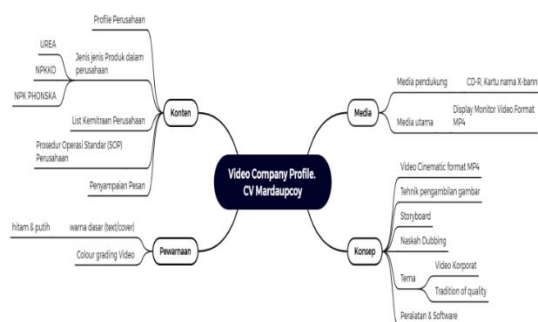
Video Company Profile. CV Mardaupcoy

Konten

Profile Perusahaan

Jenis jenis Produk dalam perusahaan

UREA

NPKKO

NPK PHONSKA

List Kemitraan Perusahaan

Prosedur Operasi Standar (SOP) Perusahaan

Penyampaian Pesan

Pewarnaan

warna dasar (text/cover)

hitam & putih

Colour grading Video

Media

Media pendukung

CD-R, Kartu nama X-bann

Media utama

Display Monitor Video Format MP4

Konsep

Video Cinematic format MP4

Tehnik pengambilan gambar

Storyboard

Naskah Dubbing

Tema

Video Korporat

Tradition of quality

Peralatan & Software